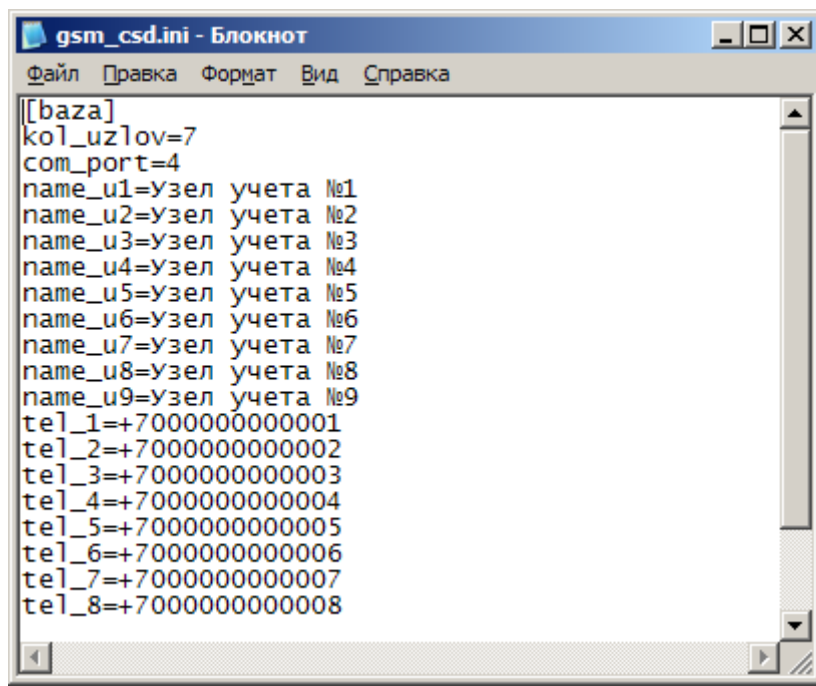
gsm_csd.ini - Блокнот

Файл Правка Формат Вид Справка

[baza]
kol_uzlov=7
com_port=4
name_u1=Узел учета №1
name_u2=Узел учета №2
name_u3=Узел учета №3
name_u4=Узел учета №4
name_u5=Узел учета №5
name_u6=Узел учета №6
name_u7=Узел учета №7
name_u8=Узел учета №8
name_u9=Узел учета №9
tel_1=+7000000000001
tel_2=+7000000000002
tel_3=+7000000000003
tel_4=+7000000000004
tel_5=+7000000000005
tel_6=+7000000000006
tel_7=+7000000000007
tel_8=+7000000000008